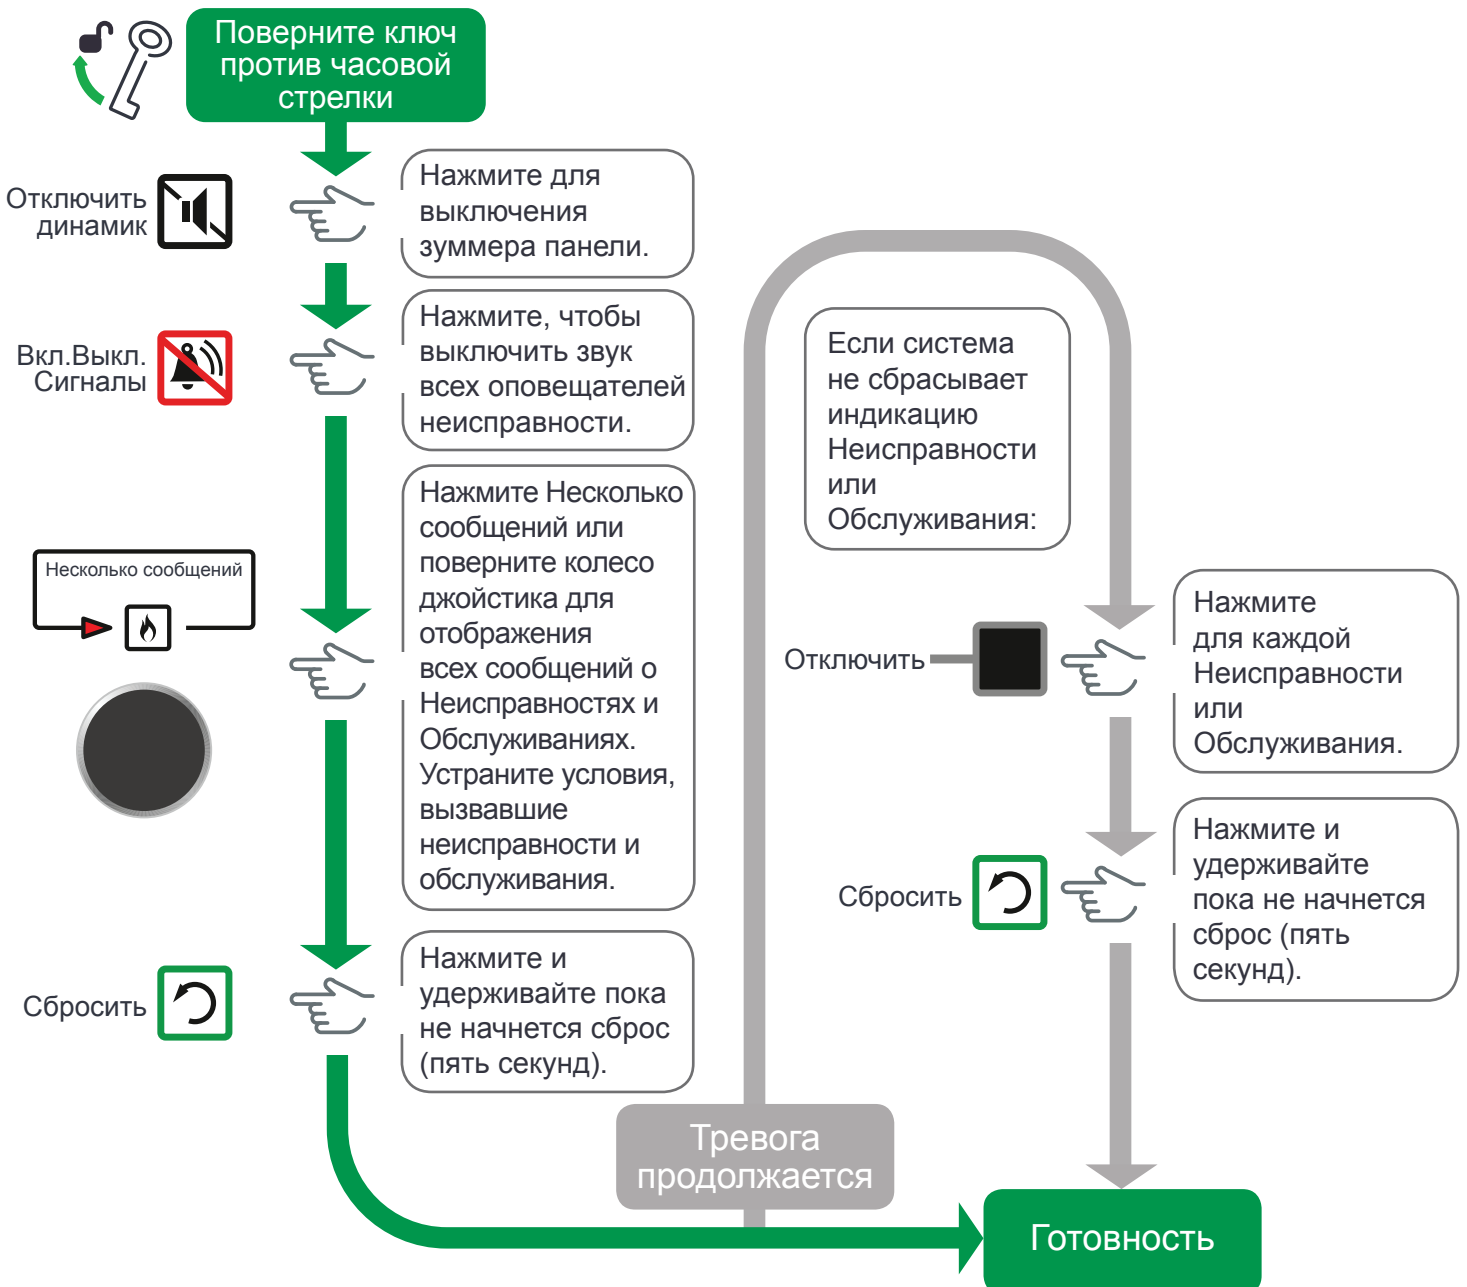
Поверните ключ против часовой стрелки

Отключить динамик

Нажмите для выключения зуммера панели.

Вкл.Выкл. Сигналы

Нажмите, чтобы выключить звук всех оповещателей неисправности.

Несколько сообщений

Нажмите Несколько сообщений или поверните колесо джойстика для отображения всех сообщений о Неисправностях и Обслуживаниях. Устраните условия, вызвавшие неисправности и обслуживания.

Сбросить

Нажмите и удерживайте пока не начнется сброс (пять секунд).

Если система не сбрасывает индикацию Неисправности или Обслуживания:

Отключить

Нажмите для каждой Неисправности или Обслуживания.

Сбросить

Нажмите и удерживайте пока не начнется сброс (пять секунд).

Тревога продолжается

Готовность